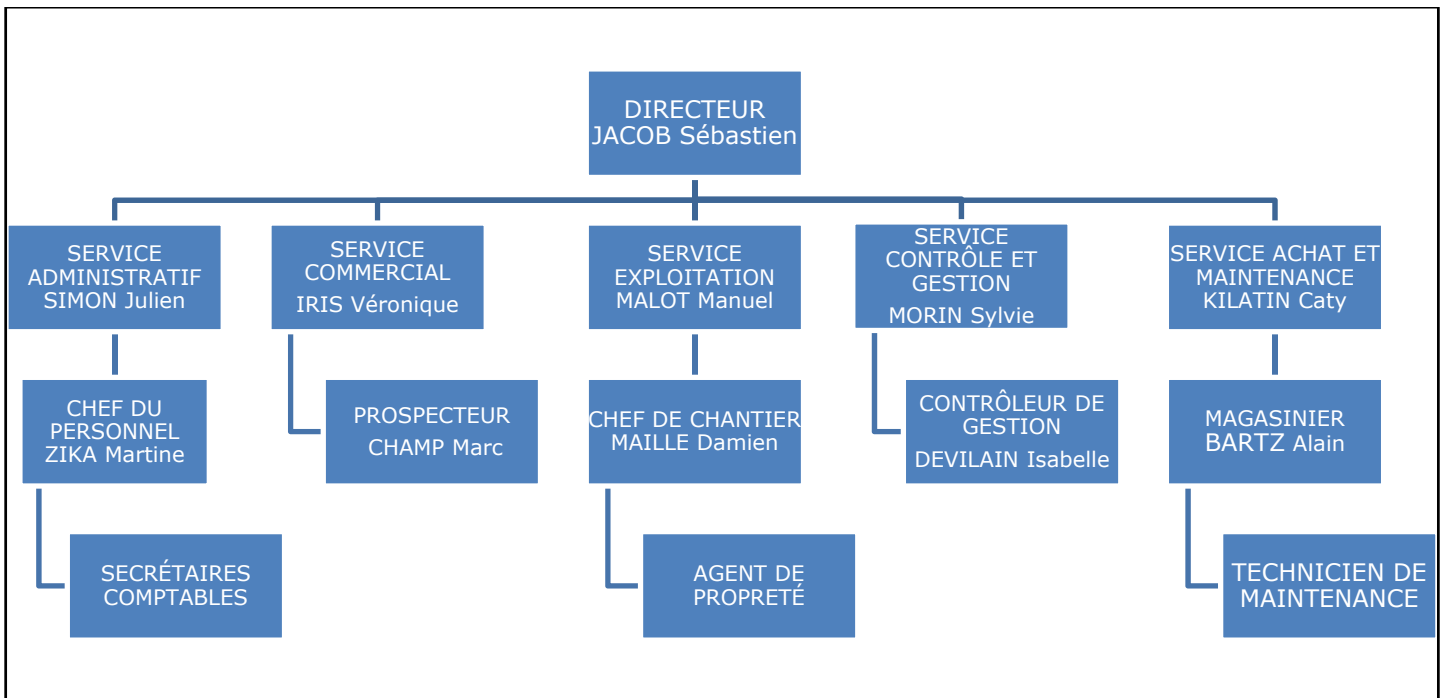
DIRECTEUR
JACOB Sébastien

SERVICE ADMINISTRATIF
SIMON Julien

CHEF DU PERSONNEL
ZIKA Martine

SECRÉTAIRES COMPTABLES

SERVICE COMMERCIAL
IRIS Véronique

PROSPECTEUR
CHAMP Marc

SERVICE EXPLOITATION
MALOT Manuel

CHEF DE CHANTIER
MAILLE Damien

AGENT DE PROPRETÉ

SERVICE CONTRÔLE ET GESTION
MORIN Sylvie

CONTRÔLEUR DE GESTION
DEVILAIN Isabelle

SERVICE ACHAT ET MAINTENANCE
KILATIN Caty

MAGASINIER
BARTZ Alain

TECHNICIEN DE MAINTENANCE